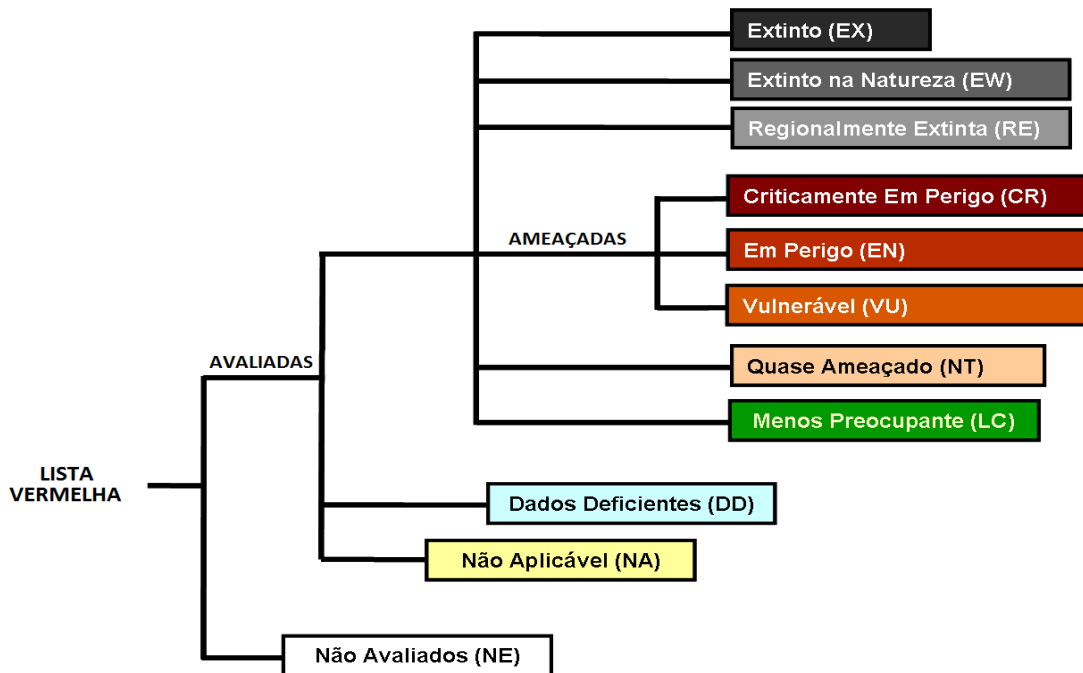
LISTA VERMELHA

AVALIADAS

AMEAÇADAS

Extinto (EX)

Extinto na Natureza (EW)

Regionalmente Extinta (RE)

Criticamente Em Perigo (CR)

Em Perigo (EN)

Vulnerável (VU)

Quase Ameaçado (NT)

Menos Preocupante (LC)

Dados Deficientes (DD)

Não Aplicável (NA)

Não Avaliados (NE)